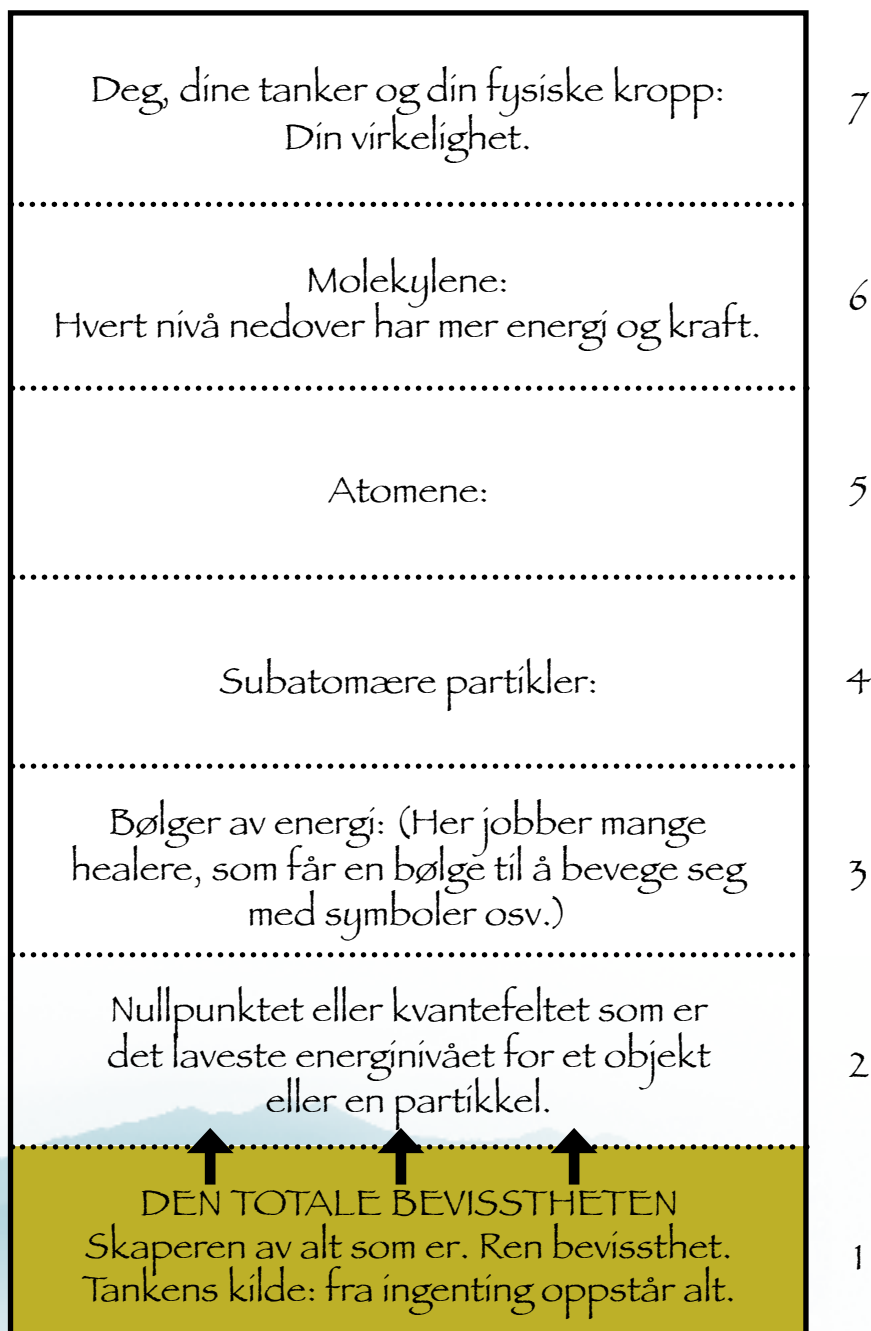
Deg, dine tanker og din fysiske kropp: Din virkelighet.

7

Molekylene: Hvert nivå nedover har mer energi og kraft.

6

Atomene:

5

Subatomære partikler:

4

Bølger av energi: (Her jobber mange healere, som får en bølge til å bevege seg med symboler osv.)

3

Nullpunktet eller kvantefeltet som er det laveste energinivået for et objekt eller en partikkel.

2

DEN TOTALE BEVISSTHETEN
Skaperen av alt som er. Ren bevissthet.
Tankens kilde: fra ingenting oppstår alt.

1